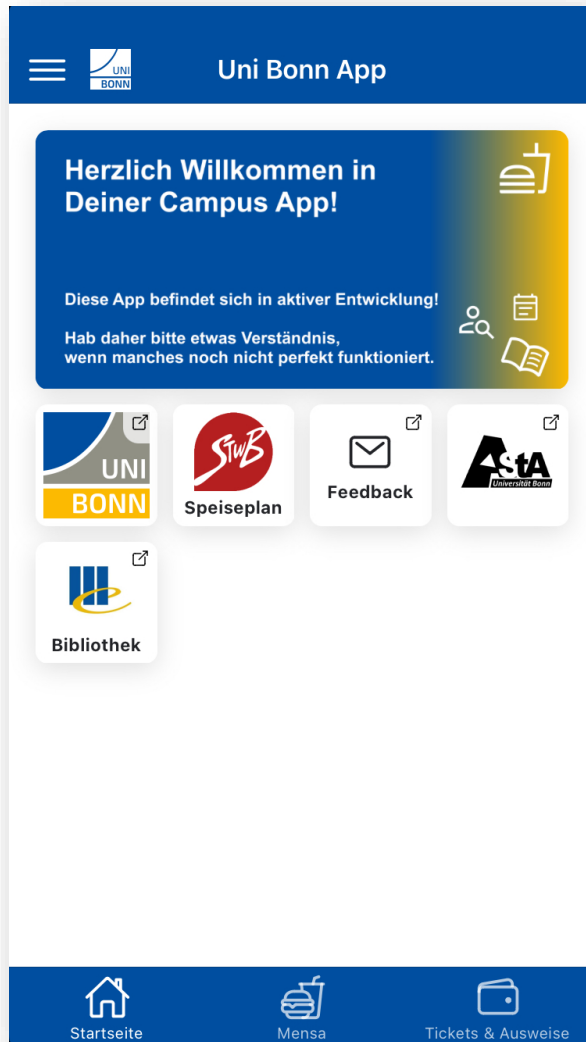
UNI BONN

Uni Bonn App

Herzlich Willkommen in Deiner Campus App!

Diese App befindet sich in aktiver Entwicklung!

Hab daher bitte etwas Verständnis, wenn manches noch nicht perfekt funktioniert.

UNI BONN

StwB Speiseplan

Feedback

AStA Universität Bonn

Bibliothek

Startseite

Mensa

Tickets & Ausweise